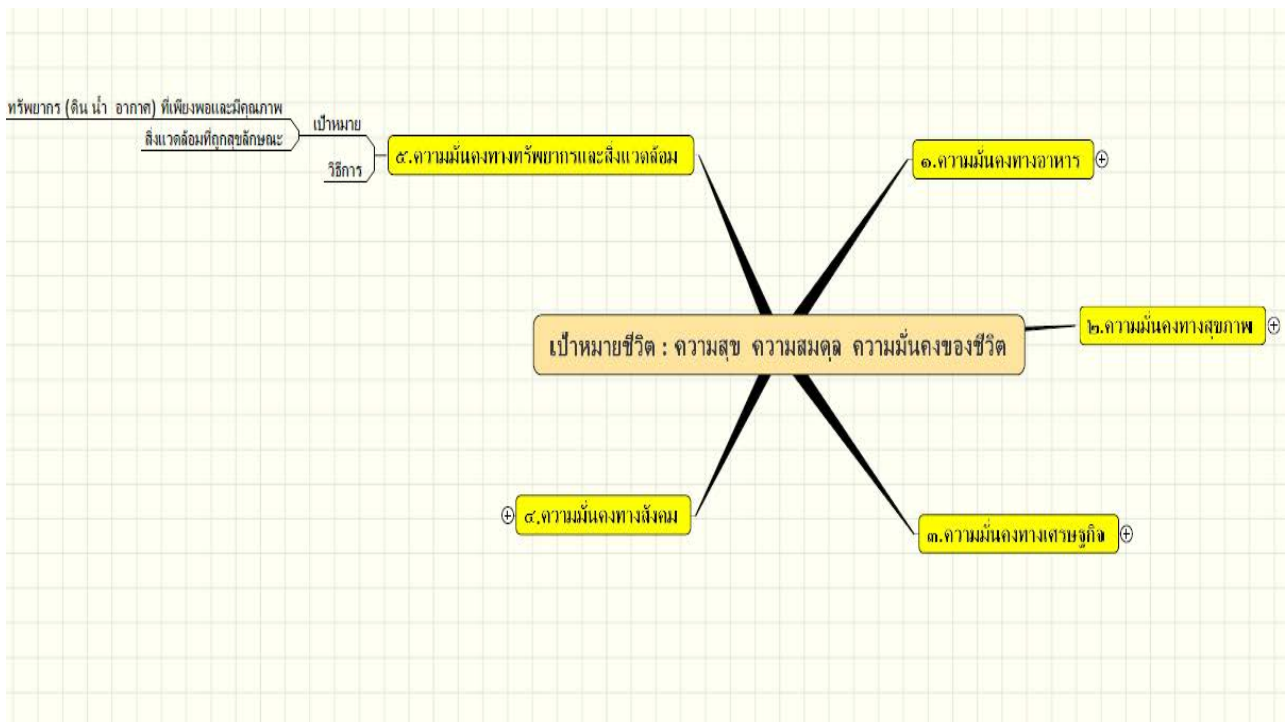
ทรัพยากร (ดิน น้ำ อากาศ) ที่เพียงพอและมีคุณภาพ
สิ่งแวดล้อมที่ถูกสุขลักษณะ
เป้าหมาย
วิธีการ
๕.ความมั่นคงทางทรัพยากรและสิ่งแวดล้อม
๑.ความมั่นคงทางอาหาร
เป้าหมายชีวิต : ความสุข ความสมดุล ความมั่นคงของชีวิต
๒.ความมั่นคงทางสุขภาพ
๔.ความมั่นคงทางสังคม
๓.ความมั่นคงทางเศรษฐกิจ